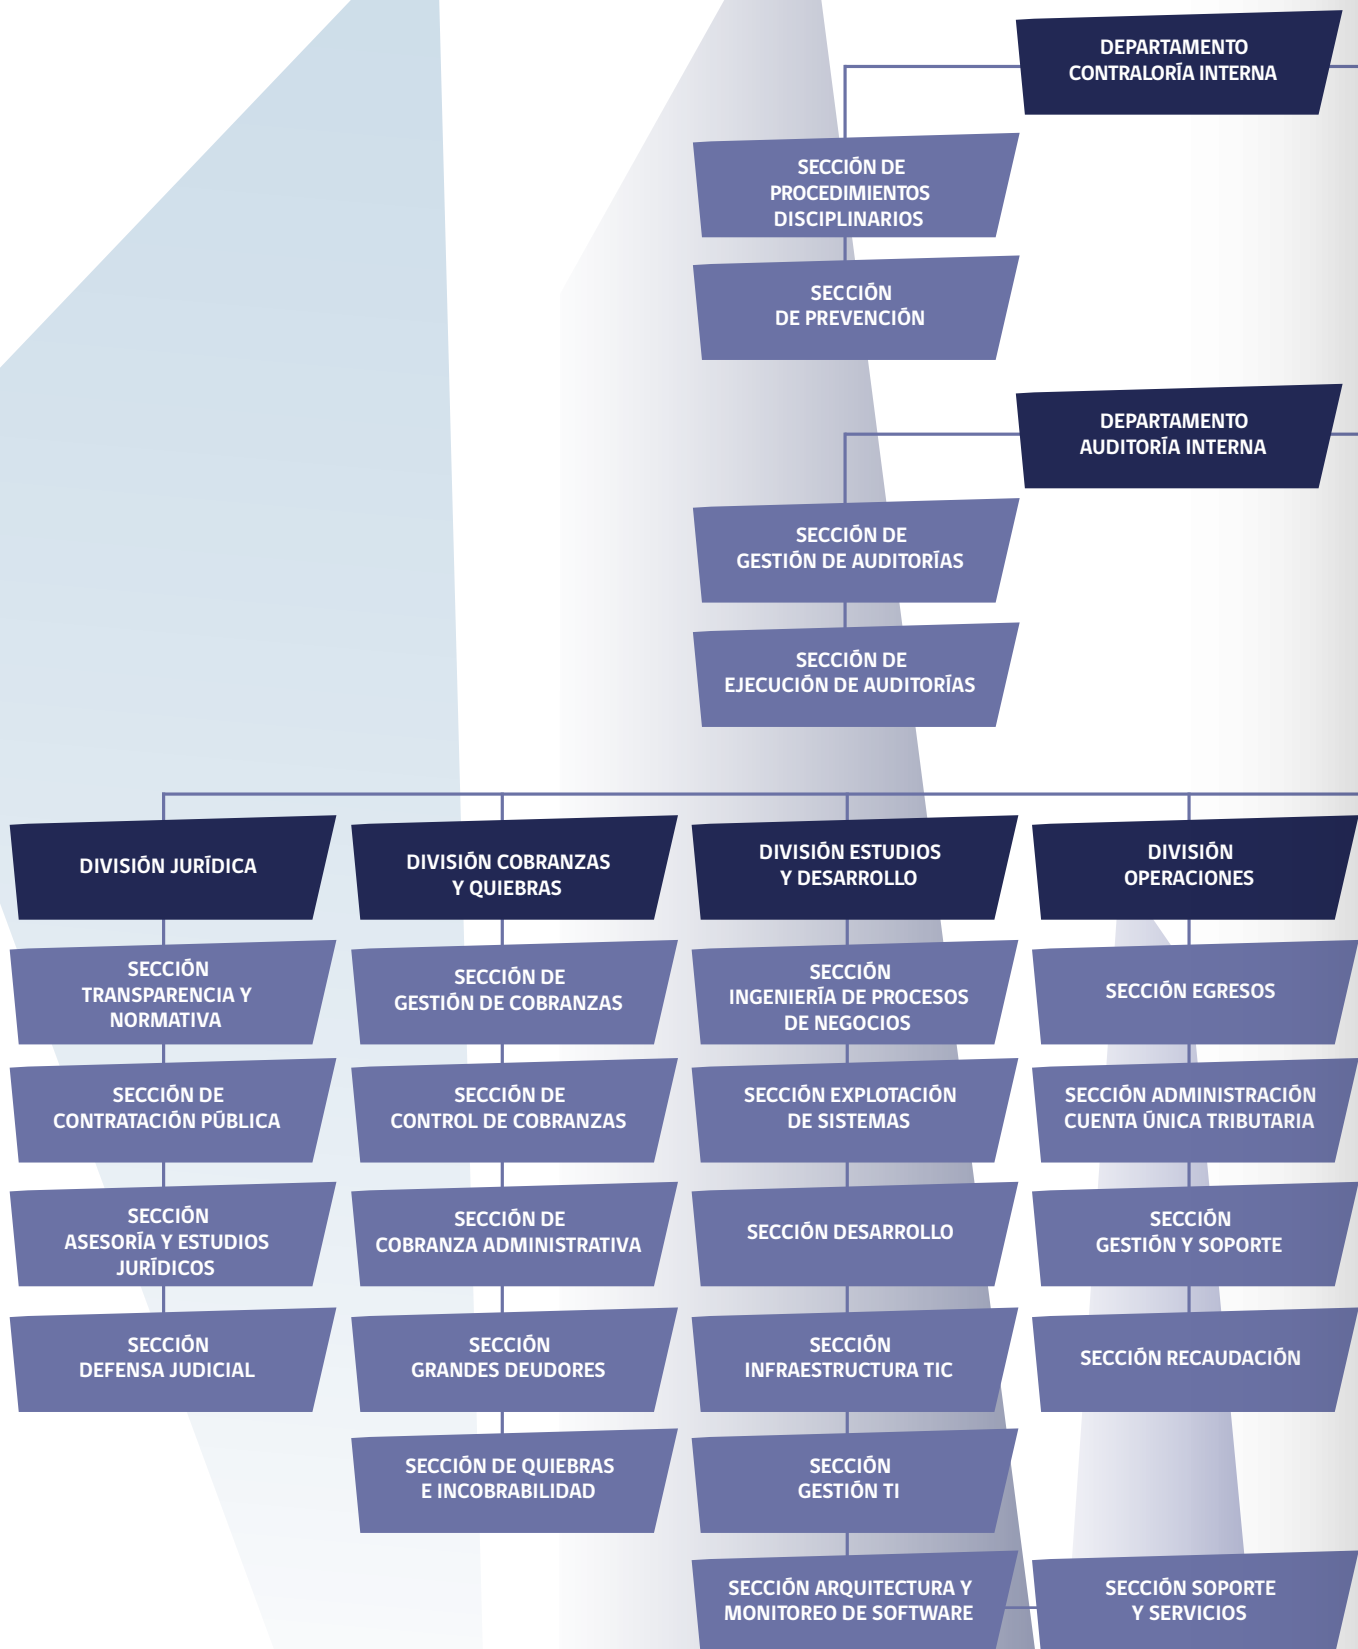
DEPARTAMENTO CONTRALORÍA INTERNA

SECCIÓN DE PROCEDIMIENTOS DISCIPLINARIOS

SECCIÓN DE PREVENCIÓN

DEPARTAMENTO AUDITORÍA INTERNA

SECCIÓN DE GESTIÓN DE AUDITORÍAS

SECCIÓN DE EJECUCIÓN DE AUDITORÍAS

DIVISIÓN JURÍDICA

SECCIÓN TRANSPARENCIA Y NORMATIVA

SECCIÓN DE CONTRATACIÓN PÚBLICA

SECCIÓN ASESORÍA Y ESTUDIOS JURÍDICOS

SECCIÓN DEFENSA JUDICIAL

DIVISIÓN COBRANZAS Y QUIEBRAS

SECCIÓN DE GESTIÓN DE COBRANZAS

SECCIÓN DE CONTROL DE COBRANZAS

SECCIÓN DE COBRANZA ADMINISTRATIVA

SECCIÓN GRANDES DEUDORES

SECCIÓN DE QUIEBRAS E INCOBRABILIDAD

DIVISIÓN ESTUDIOS Y DESARROLLO

SECCIÓN INGENIERÍA DE PROCESOS DE NEGOCIOS

SECCIÓN EXPLOTACIÓN DE SISTEMAS

SECCIÓN DESARROLLO

SECCIÓN INFRAESTRUCTURA TIC

SECCIÓN GESTIÓN TI

SECCIÓN ARQUITECTURA Y MONITOREO DE SOFTWARE

DIVISIÓN OPERACIONES

SECCIÓN EGRESOS

SECCIÓN ADMINISTRACIÓN CUENTA ÚNICA TRIBUTARIA

SECCIÓN GESTIÓN Y SOPORTE

SECCIÓN RECAUDACIÓN

SECCIÓN SOPORTE Y SERVICIOS